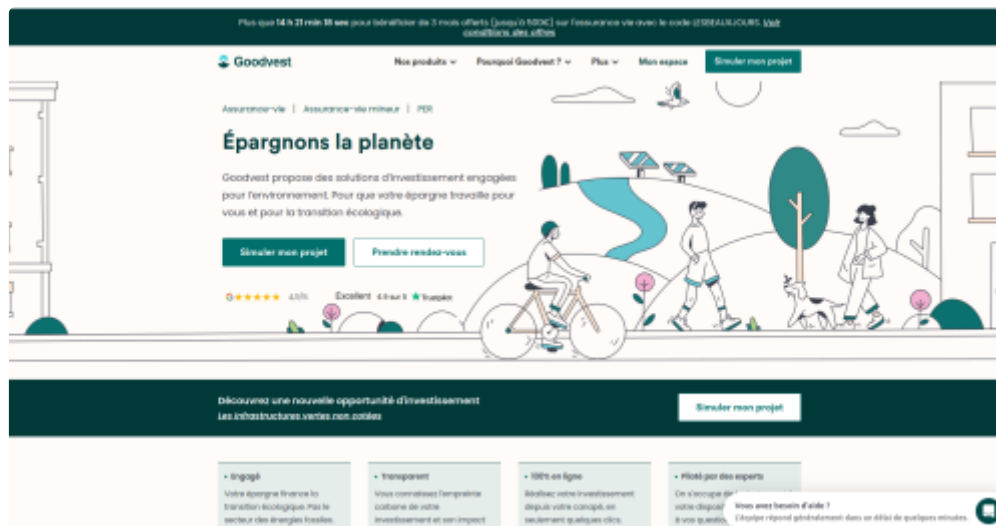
Plus que 14 h 21 min 18 sec pour bénéficier de 3 mois offerts (jusqu'à 500€) sur l'assurance vie avec le code LESBEAUXJOURS. Voir conditions des offres

Goodvest

Nos produits Pourquoi Goodvest ? Plus Mon espace Simuler mon projet

Assurance-vie | Assurance-vie mineur | PER

Épargnons la planète

Goodvest propose des solutions d'investissement engagées pour l'environnement. Pour que votre épargne travaille pour vous et pour la transition écologique.

Simuler mon projet

Prendre rendez-vous

4,9/5 Excellent 4.9 sur 5 Trustpilot

Découvrez une nouvelle opportunité d'investissement
Les infrastructures vertes non cotées

Simuler mon projet

Engagé
Votre épargne finance la transition écologique. Pas le secteur des énergies fossiles.

Transparent
Vous connaissez l'empreinte carbone de votre investissement et son impact

100% en ligne
Réalisez votre investissement depuis votre canapé, en seulement quelques clics

Piloté par des experts
On s'occupe de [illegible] votre dispos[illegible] à vos questio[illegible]

Vous avez besoin d'aide ?
L'équipe répond généralement dans un délai de quelques minutes.